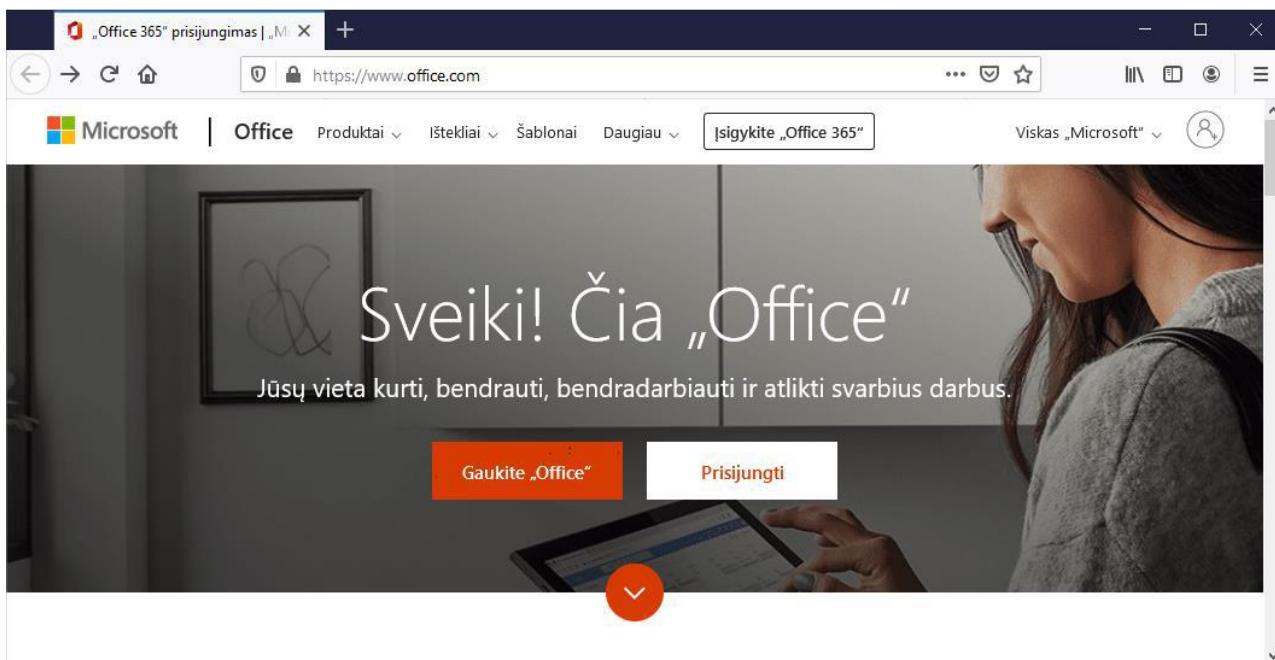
„Office 365" prisijungimas | „M

https://www.office.com

Microsoft | Office Produktai Ištekliai Šablonai Daugiau Įsigykite „Office 365" Viskas „Microsoft"

Sveiki! Čia „Office"

Jūsų vieta kurti, bendrauti, bendradarbiauti ir atlikti svarbius darbus.

Gaukite „Office" Prisijungti